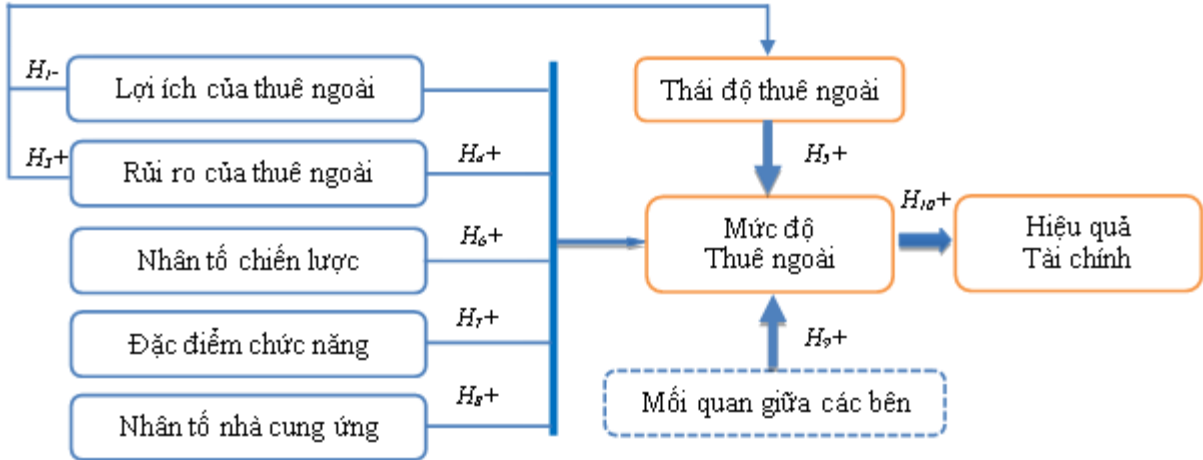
$H_1$-

Lợi ích của thuê ngoài

$H_3$+

Rủi ro của thuê ngoài

$H_4$+

Nhân tố chiến lược

$H_6$+

Đặc điểm chức năng

$H_7$+

Nhân tố nhà cung ứng

$H_8$+

Thái độ thuê ngoài

$H_5$+

Mức độ Thuê ngoài

$H_{10}$+

Hiệu quả Tài chính

$H_9$+

Mối quan giữa các bên